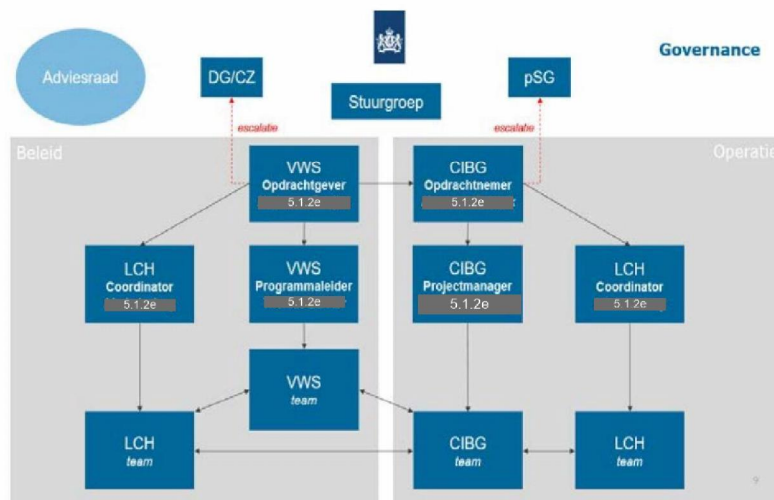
Governance

Adviesraad

DG/CZ

Stuurgroep

pSG

escalatie

escalatie

Beleid

Operatie

VWS
Opdrachtgever
5.1.2e

CIBG
Opdrachtnemer
5.1.2e

LCH
Coordinator
5.1.2e

VWS
Programmaleider
5.1.2e

CIBG
Projectmanager
5.1.2e

LCH
Coordinator
5.1.2e

VWS
team

LCH
team

CIBG
team

LCH
team

9